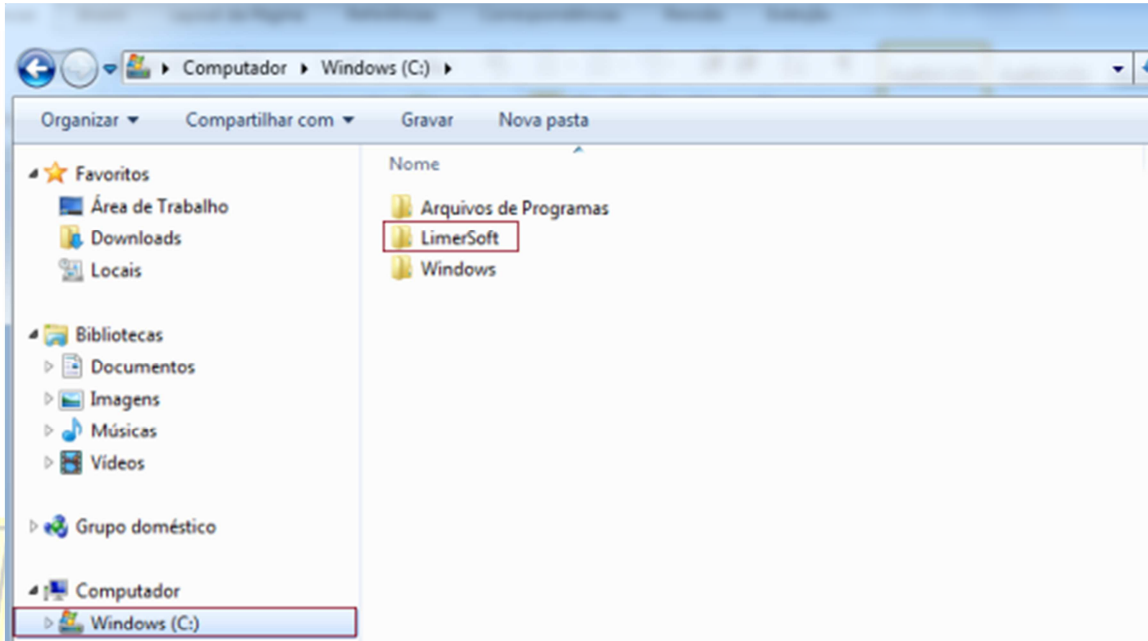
Computador ▸ Windows (C:) ▸

Organizar ▾
Compartilhar com ▾
Gravar
Nova pasta

Favoritos
Área de Trabalho
Downloads
Locais

Bibliotecas
Documentos
Imagens
Músicas
Vídeos

Grupo doméstico

Computador
Windows (C:)

Nome

Arquivos de Programas
LimerSoft
Windows